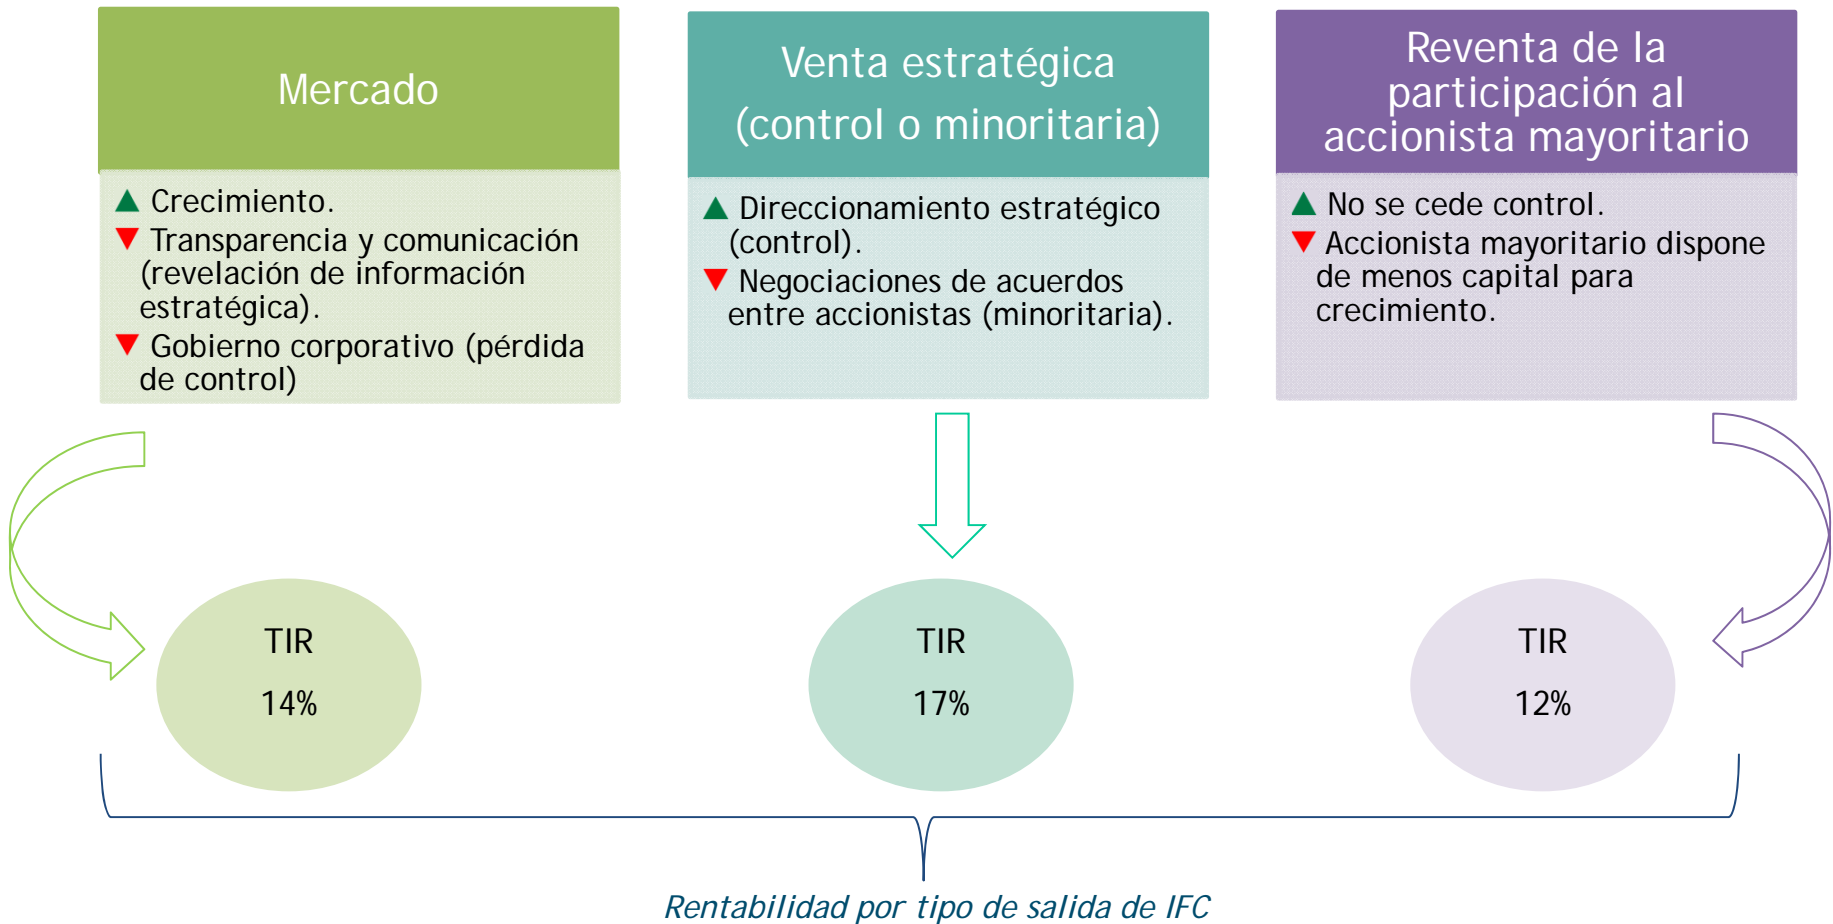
Mercado

▲ Crecimiento.
▼ Transparencia y comunicación (revelación de información estratégica).
▼ Gobierno corporativo (pérdida de control)

Venta estratégica (control o minoritaria)

▲ Direccionamiento estratégico (control).
▼ Negociaciones de acuerdos entre accionistas (minoritaria).

Reventa de la participación al accionista mayoritario

▲ No se cede control.
▼ Accionista mayoritario dispone de menos capital para crecimiento.

TIR
14%

TIR
17%

TIR
12%

Rentabilidad por tipo de salida de IFC